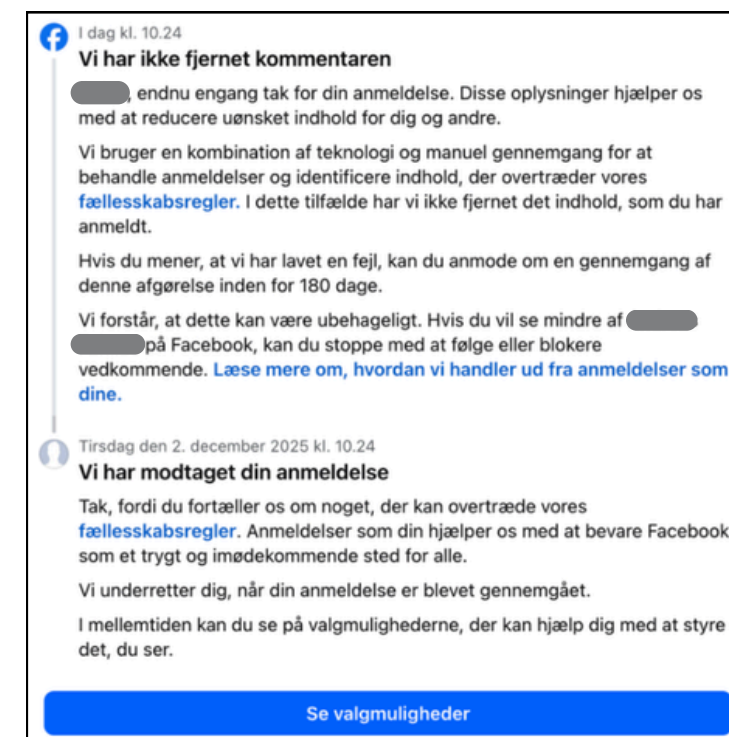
I dag kl. 10.24

Vi har ikke fjernet kommentaren

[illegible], endnu engang tak for din anmeldelse. Disse oplysninger hjælper os med at reducere uønsket indhold for dig og andre.

Vi bruger en kombination af teknologi og manuel gennemgang for at behandle anmeldelser og identificere indhold, der overtræder vores fællesskabsregler. I dette tilfælde har vi ikke fjernet det indhold, som du har anmeldt.

Hvis du mener, at vi har lavet en fejl, kan du anmode om en gennemgang af denne afgørelse inden for 180 dage.

Vi forstår, at dette kan være ubehageligt. Hvis du vil se mindre af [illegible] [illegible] på Facebook, kan du stoppe med at følge eller blokere vedkommende. Læse mere om, hvordan vi handler ud fra anmeldelser som dine.

Tirsdag den 2. december 2025 kl. 10.24

Vi har modtaget din anmeldelse

Tak, fordi du fortæller os om noget, der kan overtræde vores fællesskabsregler. Anmeldelser som din hjælper os med at bevare Facebook som et trygt og imødekommende sted for alle.

Vi underretter dig, når din anmeldelse er blevet gennemgået.

I mellemtiden kan du se på valgmulighederne, der kan hjælp dig med at styre det, du ser.

Se valgmuligheder